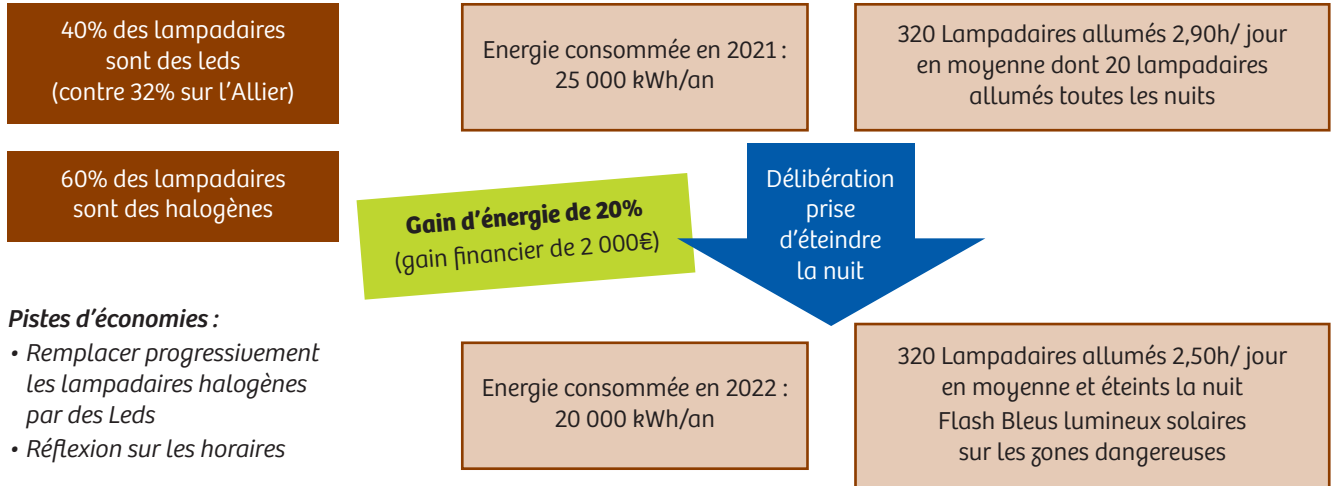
40% des lampadaires sont des leds (contre 32% sur l'Allier)

Energie consommée en 2021 : 25 000 kWh/an

320 Lampadaires allumés 2,90h/ jour en moyenne dont 20 lampadaires allumés toutes les nuits

60% des lampadaires sont des halogènes

Gain d'énergie de 20% (gain financier de 2 000€)

Délibération prise d'éteindre la nuit

Pistes d'économies :
• Remplacer progressivement les lampadaires halogènes par des Leds
• Réflexion sur les horaires

Energie consommée en 2022 : 20 000 kWh/an

320 Lampadaires allumés 2,50h/ jour en moyenne et éteints la nuit
Flash Bleus lumineux solaires sur les zones dangereuses